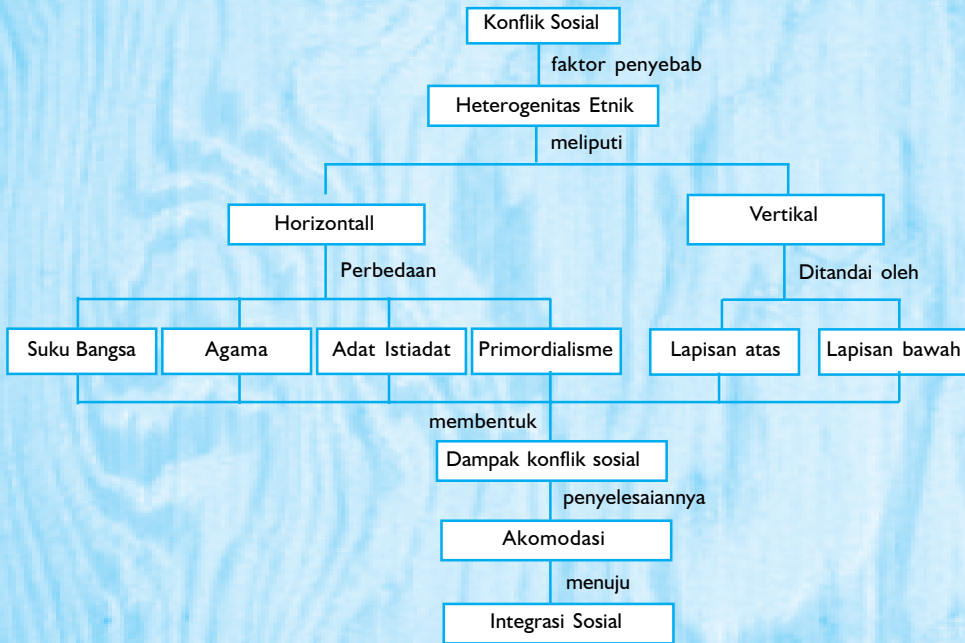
Konflik Sosial
faktor penyebab
Heterogenitas Etnik
meliputi
Horizontall
Vertikal
Perbedaan
Ditandai oleh
Suku Bangsa
Agama
Adat Istiadat
Primordialisme
Lapisan atas
Lapisan bawah
membentuk
Dampak konflik sosial
penyelesaiannya
Akomodasi
menuju
Integrasi Sosial